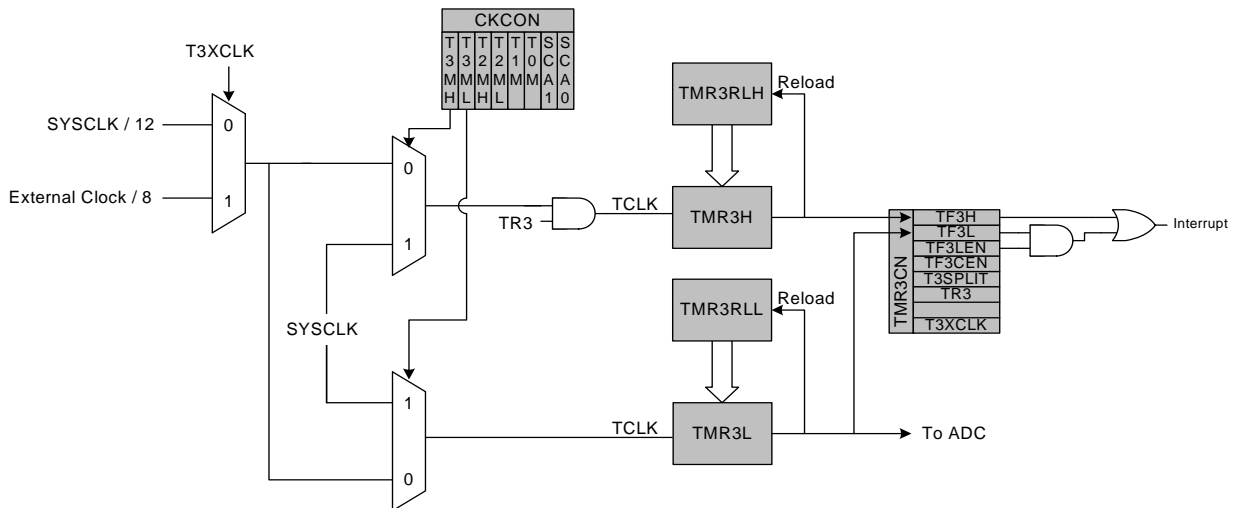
T3XCLK

SYSCLK / 12

External Clock / 8

0

1

CKCON

| T3MH | T3ML | T2MH | T2ML | T1M | T0M | SCA1 | SCA0 |
|---|---|---|---|---|---|---|---|

0

1

SYSCLK

1

0

TR3

TCLK

TMR3RLH

Reload

TMR3H

TMR3RLL

Reload

TCLK

TMR3L

To ADC

TMR3CN

TF3H
TF3L
TF3LEN
TF3CEN
T3SPLIT
TR3

T3XCLK

Interrupt